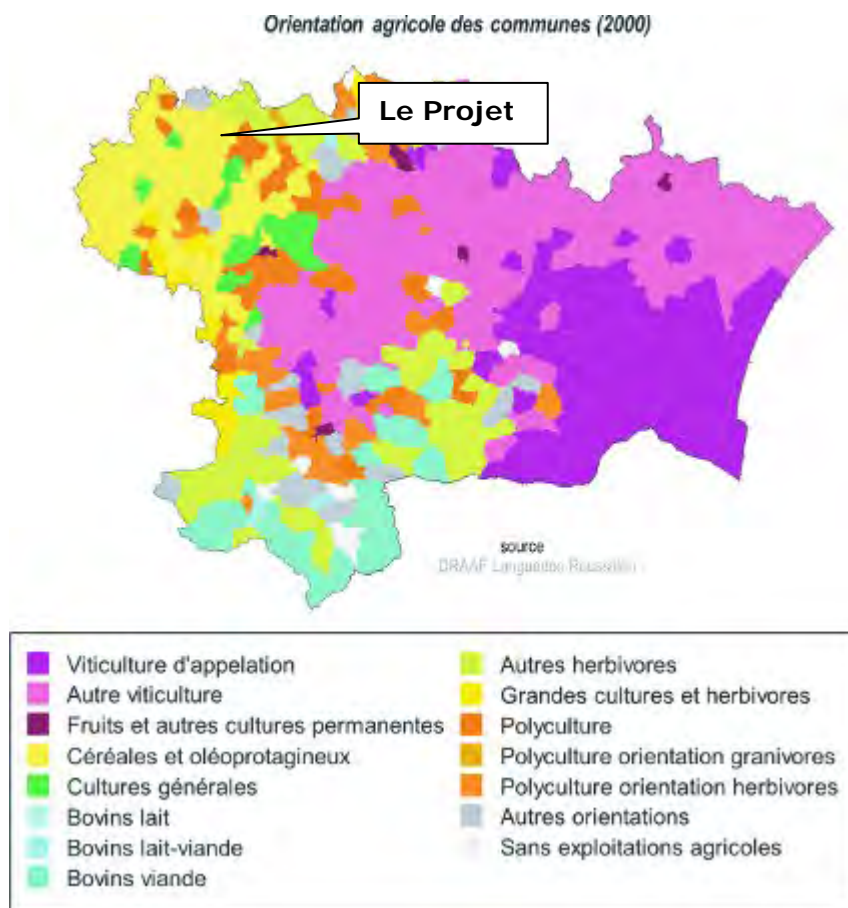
Orientation agricole des communes (2000)

Le Projet

source
DRAAF Languedoc Roussillon

Viticulture d'appelation
Autre viticulture
Fruits et autres cultures permanentes
Céréales et oléoprotagineux
Cultures générales
Bovins lait
Bovins lait-viande
Bovins viande
Autres herbivores
Grandes cultures et herbivores
Polyculture
Polyculture orientation granivores
Polyculture orientation herbivores
Autres orientations
Sans exploitations agricoles